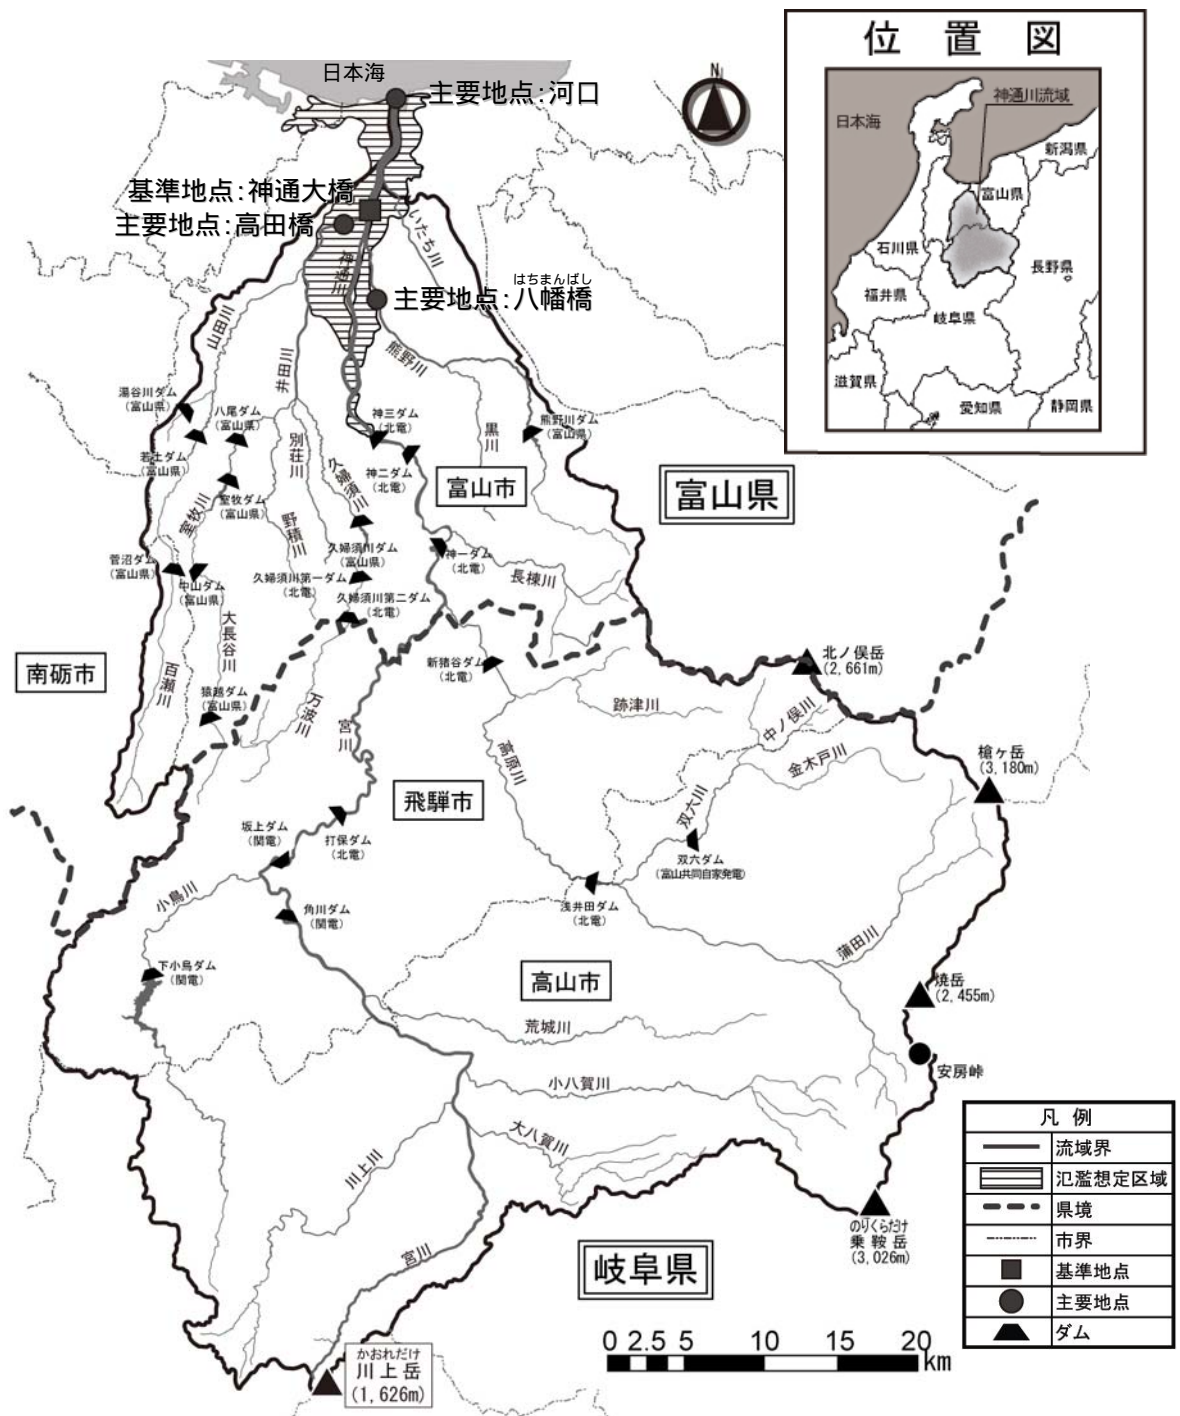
位置図

日本海
神通川流域
新潟県
富山県
石川県
長野県
福井県
岐阜県
滋賀県
愛知県
静岡県

日本海
主要地点:河口
N
基準地点:神通大橋
主要地点:高田橋
いたち川
神通川
はちまんばし
主要地点:八幡橋
山田川
井田川
熊野川
湯谷川ダム
(富山県)
八尾ダム
(富山県)
神三ダム
(北電)
黒川
熊野川ダム
(富山県)
若土ダム
(富山県)
別荘川
久婦須川
神二ダム
(北電)
富山市
富山県
室牧ダム
(富山県)
室牧川
野積川
久婦須川ダム
(富山県)
神一ダム
(北電)
菅沼ダム
(富山県)
中山ダム
(富山県)
久婦須川第一ダム
(北電)
長棟川
久婦須川第二ダム
(北電)
大長谷川
北ノ俣岳
(2,661m)
南砺市
百瀬川
新猪谷ダム
(北電)
猿越ダム
(富山県)
万波川
跡津川
宮川
中ノ俣川
高原川
槍ヶ岳
(3,180m)
金木戸川
飛騨市
双六川
坂上ダム
(関電)
打保ダム
(北電)
双六ダム
(富山共同自家発電)
小鳥川
浅井田ダム
(北電)
角川ダム
(関電)
蒲田川
下小鳥ダム
(関電)
高山市
焼岳
(2,455m)
荒城川
安房峠
小八賀川
凡例
流域界
氾濫想定区域
県境
市界
基準地点
主要地点
ダム
大八賀川
川上川
のりくらだけ
乗鞍岳
(3,026m)
宮川
岐阜県
0 2.5 5 10 15 20 km
かおれだけ
川上岳
(1,626m)